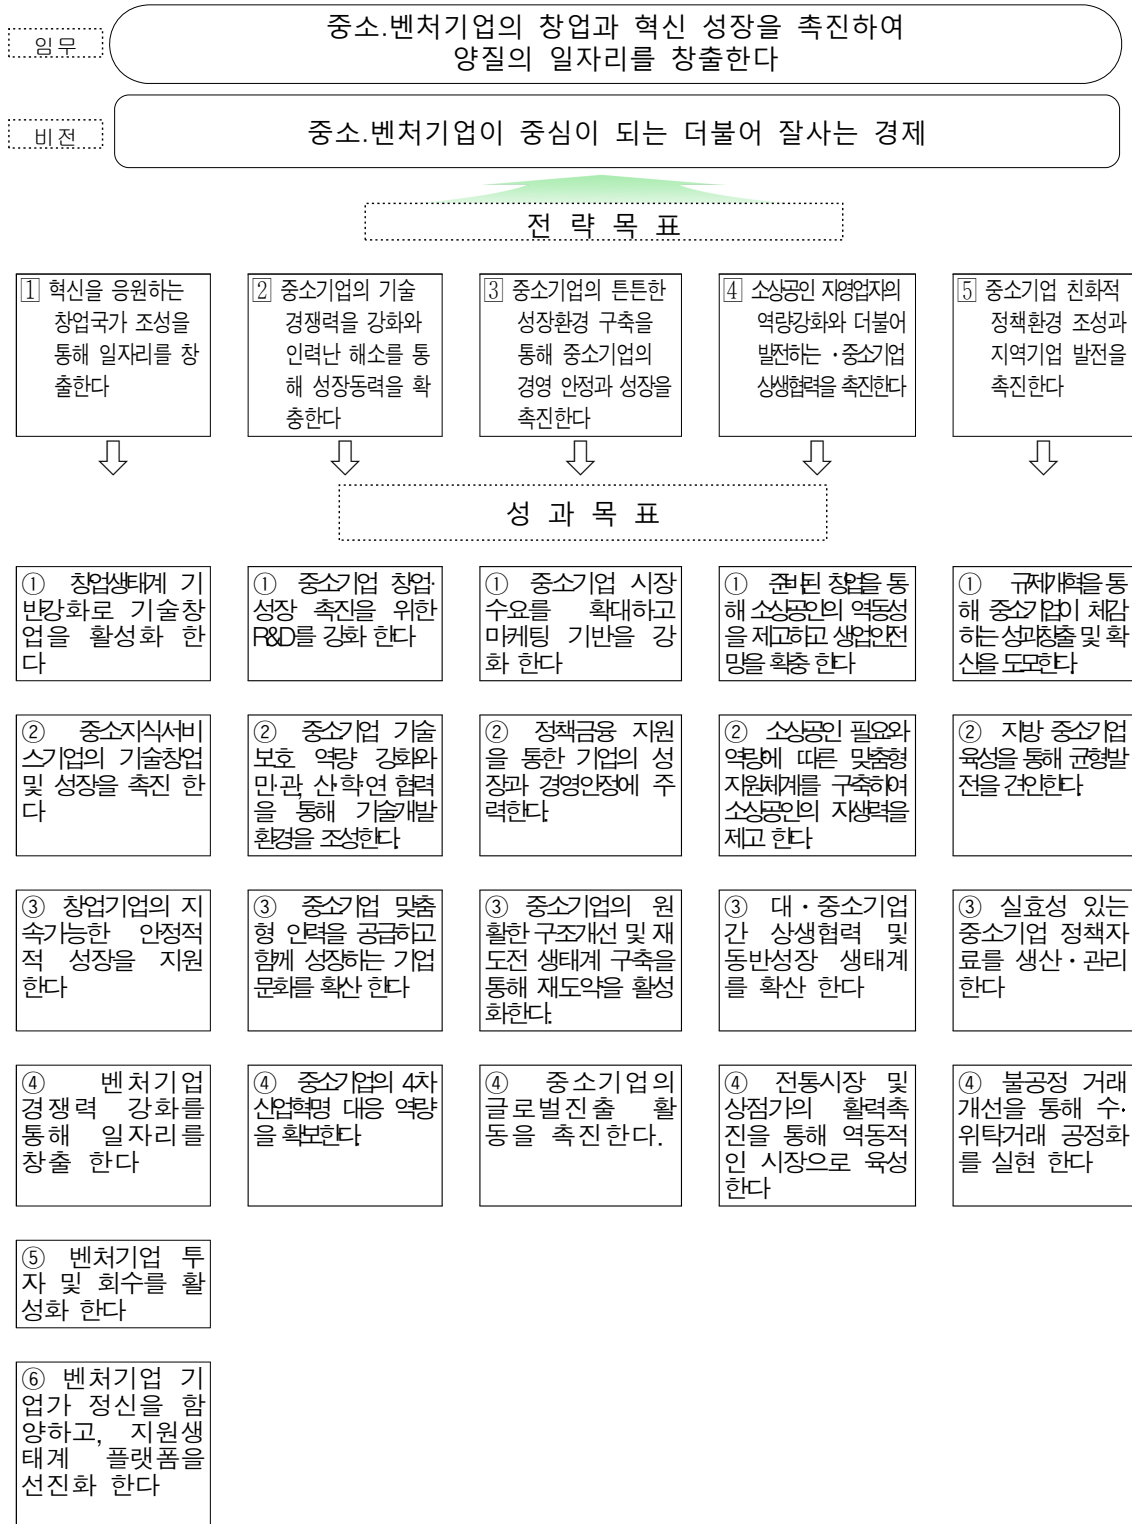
임 무

중소.벤처기업의 창업과 혁신 성장을 촉진하여 양질의 일자리를 창출한다

비 전

중소.벤처기업이 중심이 되는 더불어 잘사는 경제

전 략 목 표

1 혁신을 응원하는 창업국가 조성을 통해 일자리를 창출한다

2 중소기업의 기술 경쟁력을 강화와 인력난 해소를 통해 성장동력을 확충한다

3 중소기업의 튼튼한 성장환경 구축을 통해 중소기업의 경영 안정과 성장을 촉진한다

4 소상공인 자영업자의 역량강화와 더불어 발전하는 ·중소기업 상생협력을 촉진한다

5 중소기업 친화적 정책환경 조성과 지역기업 발전을 촉진한다

성 과 목 표

① 창업생태계 기반강화로 기술창업을 활성화 한다

② 중소지식서비스기업의 기술창업 및 성장을 촉진 한다

③ 창업기업의 지속가능한 안정적 적 성장을 지원 한다

④ 벤처기업 경쟁력 강화를 통해 일자리를 창출 한다

⑤ 벤처기업 투자 및 회수를 활성화 한다

⑥ 벤처기업 기업가 정신을 함양하고, 지원생태계 플랫폼을 선진화 한다

① 중소기업 창업·성장 촉진을 위한 R&D를 강화 한다

② 중소기업 기술보호 역량 강화와 민·관 산학연 협력을 통해 기술개발 환경을 조성한다.

③ 중소기업 맞춤형 인력을 공급하고 함께 성장하는 기업문화를 확산 한다

④ 중소기업의 4차 산업혁명 대응 역량을 확보한다.

① 중소기업 시장 수요를 확대하고 마케팅 기반을 강화 한다

② 정책금융 지원을 통한 기업의 성장과 경영안정에 주력한다.

③ 중소기업의 원활한 구조개선 및 재도전 생태계 구축을 통해 재도약을 활성화한다.

④ 중소기업의 글로벌진출 활동을 촉진 한다.

① 준비된 창업을 통해 소상공인의 역동성을 제고하고 생업안전망을 확충 한다

② 소상공인 필요와 역량에 따른 맞춤형 지원체계를 구축하여 소상공인의 자생력을 제고 한다.

③ 대·중소기업간 상생협력 및 동반성장 생태계를 확산 한다

④ 전통시장 및 상점가의 활력촉진을 통해 역동적인 시장으로 육성 한다

① 규제개혁을 통해 중소기업이 체감하는 성과창출 및 확산을 도모한다.

② 지방 중소기업 육성을 통해 균형발전을 견인한다.

③ 실효성 있는 중소기업 정책자료를 생산·관리 한다

④ 불공정 거래 개선을 통해 수·위탁거래 공정화를 실현 한다